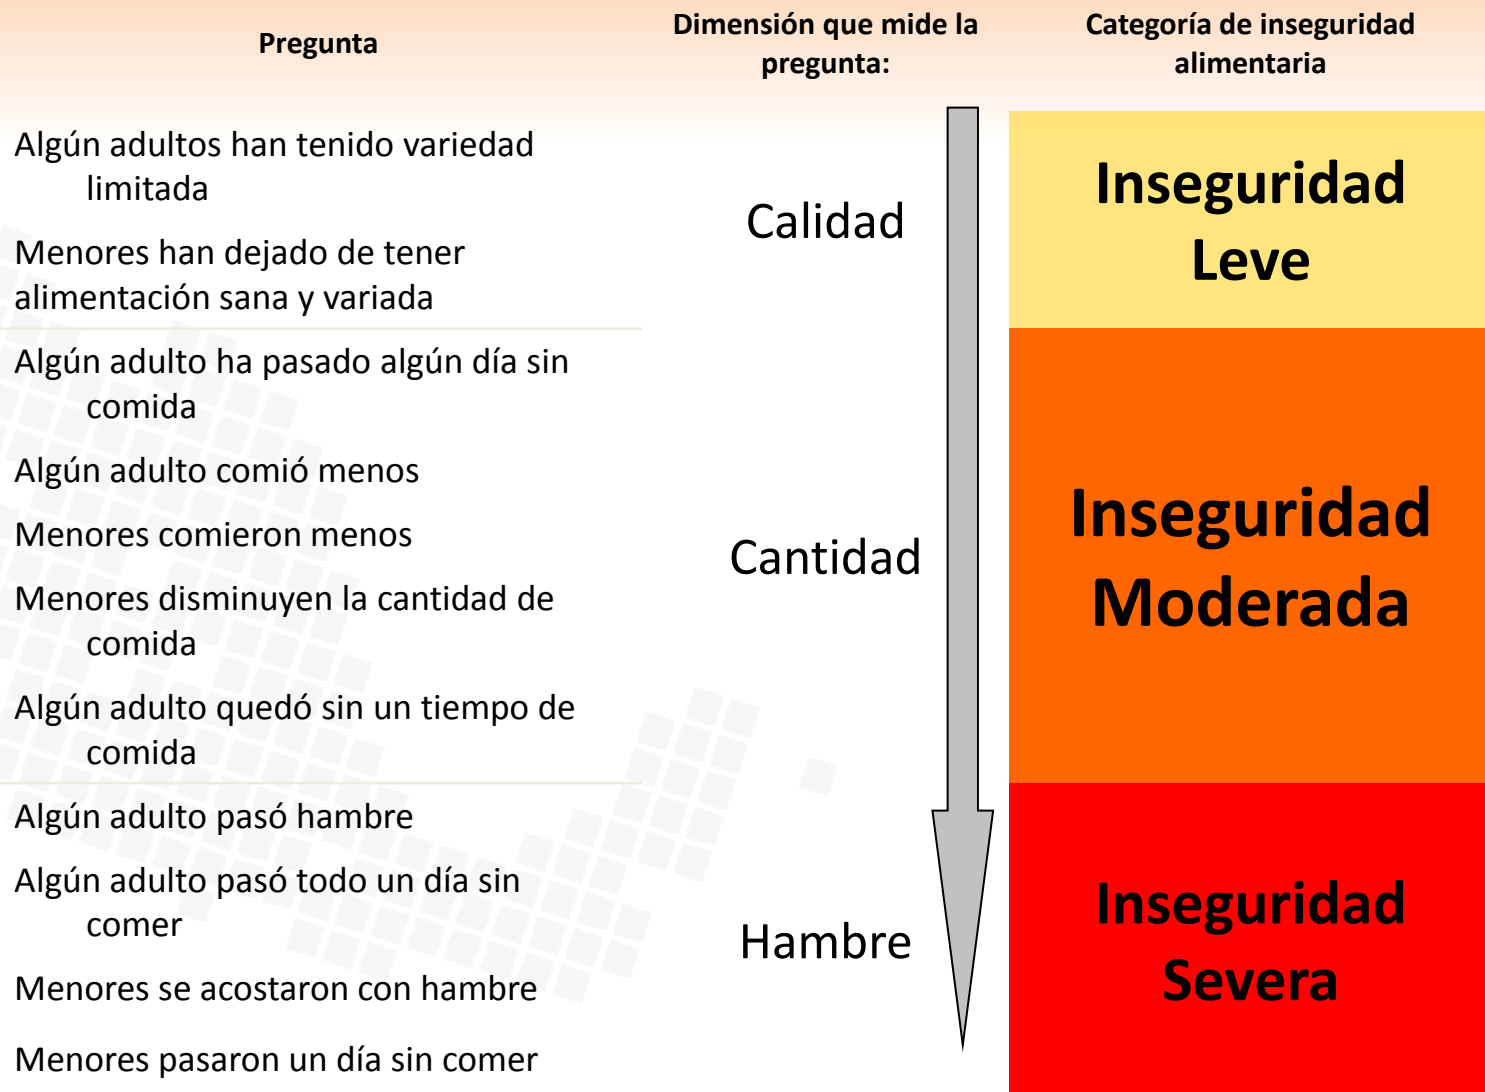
| Pregunta | Dimensión que mide la pregunta: | Categoría de inseguridad alimentaria |
|---|---|---|
| Algún adultos han tenido variedad limitada<br>Menores han dejado de tener alimentación sana y variada | Calidad | Inseguridad Leve |
| Algún adulto ha pasado algún día sin comida<br>Algún adulto comió menos<br>Menores comieron menos<br>Menores disminuyen la cantidad de comida<br>Algún adulto quedó sin un tiempo de comida | Cantidad | Inseguridad Moderada |
| Algún adulto pasó hambre<br>Algún adulto pasó todo un día sin comer<br>Menores se acostaron con hambre<br>Menores pasaron un día sin comer | Hambre | Inseguridad Severa |